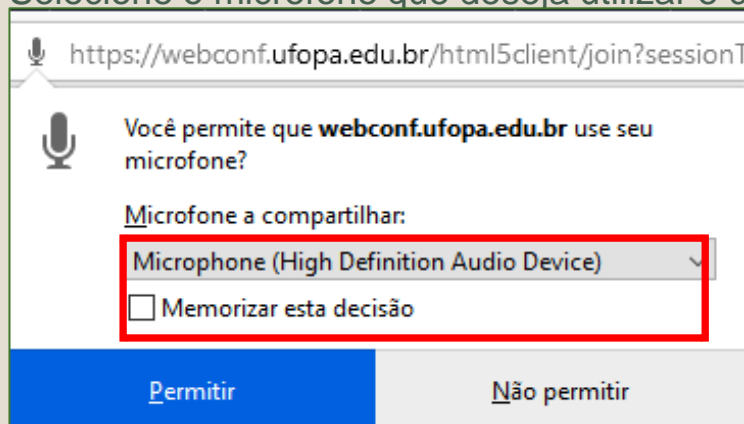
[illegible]

https://webconf.ufopa.edu.br/html5client/join?sessionT

Você permite que **webconf.ufopa.edu.br** use seu microfone?

Microfone a compartilhar:

Microphone (High Definition Audio Device)

Memorizar esta decisão

Permitir

Não permitir